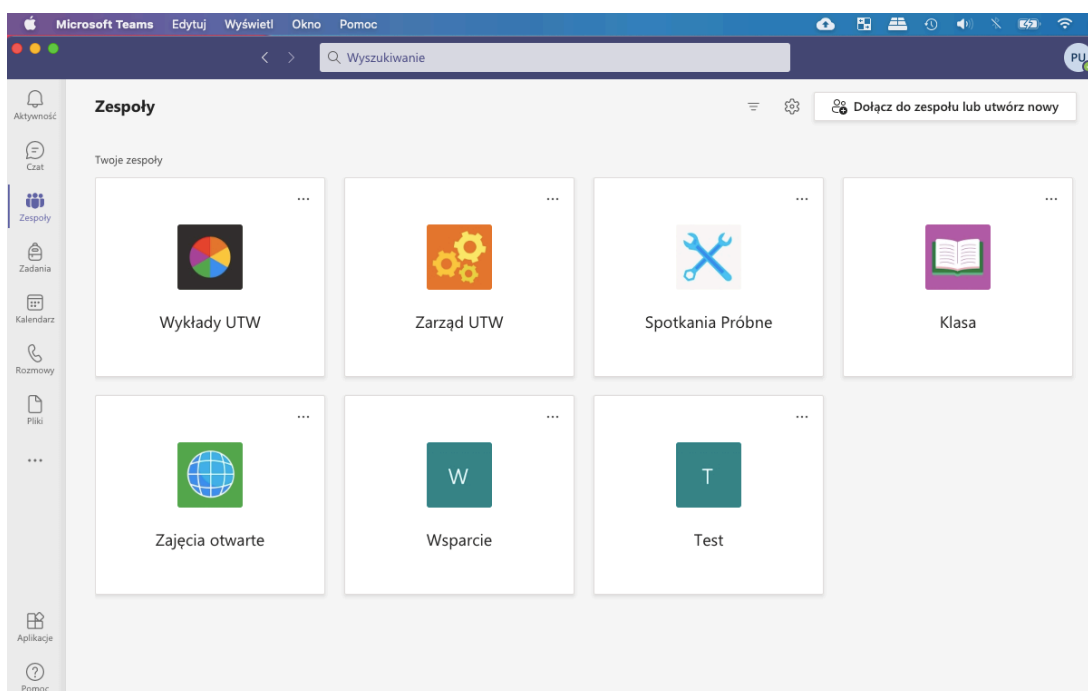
Microsoft Teams Edytuj Wyświetl Okno Pomoc

Wyszukiwanie

PU

Aktywność
Czat
Zespoły
Zadania
Kalendarz
Rozmowy
Pliki
...
Aplikacje
Pomoc

Zespoły

Dołącz do zespołu lub utwórz nowy

Twoje zespoły

...
Wykłady UTW

...
Zarząd UTW

...
Spotkania Próbne

...
Klasa

...
Zajęcia otwarte

...
W
Wsparcie

...
T
Test